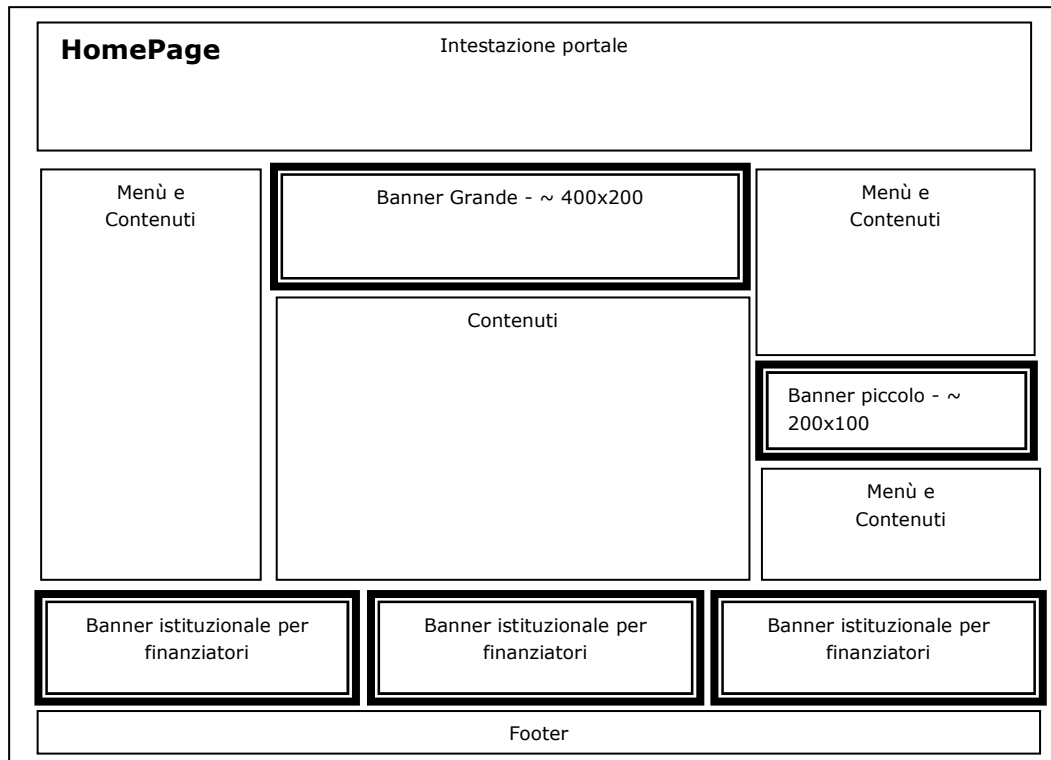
HomePage

Intestazione portale

Menù e Contenuti

Banner Grande - ~ 400x200

Menù e Contenuti

Contenuti

Banner piccolo - ~ 200x100

Menù e Contenuti

Banner istituzionale per finanziatori

Banner istituzionale per finanziatori

Banner istituzionale per finanziatori

Footer